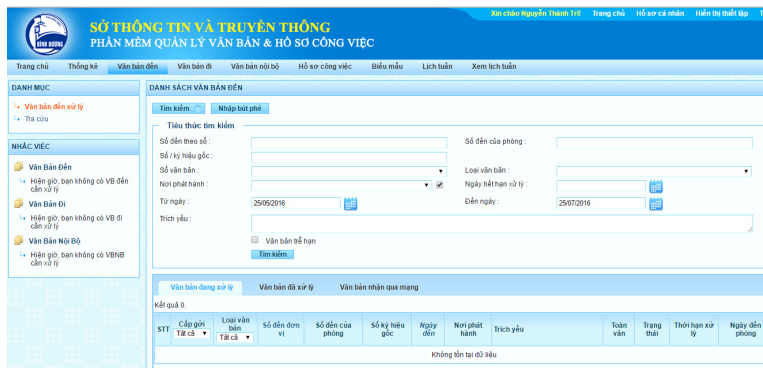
BÌNH DƯƠNG

SỞ THÔNG TIN VÀ TRUYỀN THÔNG
PHẦN MỀM QUẢN LÝ VĂN BẢN & HỒ SƠ CÔNG VIỆC

Xin chào Nguyễn Thành Trí | Trang chủ | Hồ sơ cá nhân | Hiển thị thiết lập | T

Trang chủ | Thống kê | Văn bản đến | Văn bản đi | Văn bản nội bộ | Hồ sơ công việc | Biểu mẫu | Lịch tuần | Xem lịch tuần

DANH MỤC
Văn bản đến xử lý
Tra cứu

NHẮC VIỆC
Văn Bản Đến
Hiện giờ, bạn không có VB đến cần xử lý
Văn Bản Đi
Hiện giờ, bạn không có VB đi cần xử lý
Văn Bản Nội Bộ
Hiện giờ, bạn không có VBNB cần xử lý

DANH SÁCH VĂN BẢN ĐẾN

Tìm kiếm | Nhập bút phê

Tiêu thức tìm kiếm
Số đến theo sổ :
Số đến của phòng :
Số / ký hiệu gốc :
Sổ văn bản :
Loại văn bản :
Nơi phát hành :
Ngày hết hạn xử lý :
Từ ngày : 25/05/2016
Đến ngày : 25/07/2016
Trích yếu :
Văn bản trễ hạn
Tìm kiếm

Văn bản đang xử lý | Văn bản đã xử lý | Văn bản nhận qua mạng

Kết quả 0.

| STT | Cấp gởi Tất cả | Loại văn bản Tất cả | Số đến đơn vị | Số đến của phòng | Số ký hiệu gốc | Ngày đến | Nơi phát hành | Trích yếu | Toàn văn | Trạng thái | Thời hạn xử lý | Ngày đến phòng |
|---|---|---|---|---|---|---|---|---|---|---|---|---|
| Không tồn tại dữ liệu | | | | | | | | | | | | |